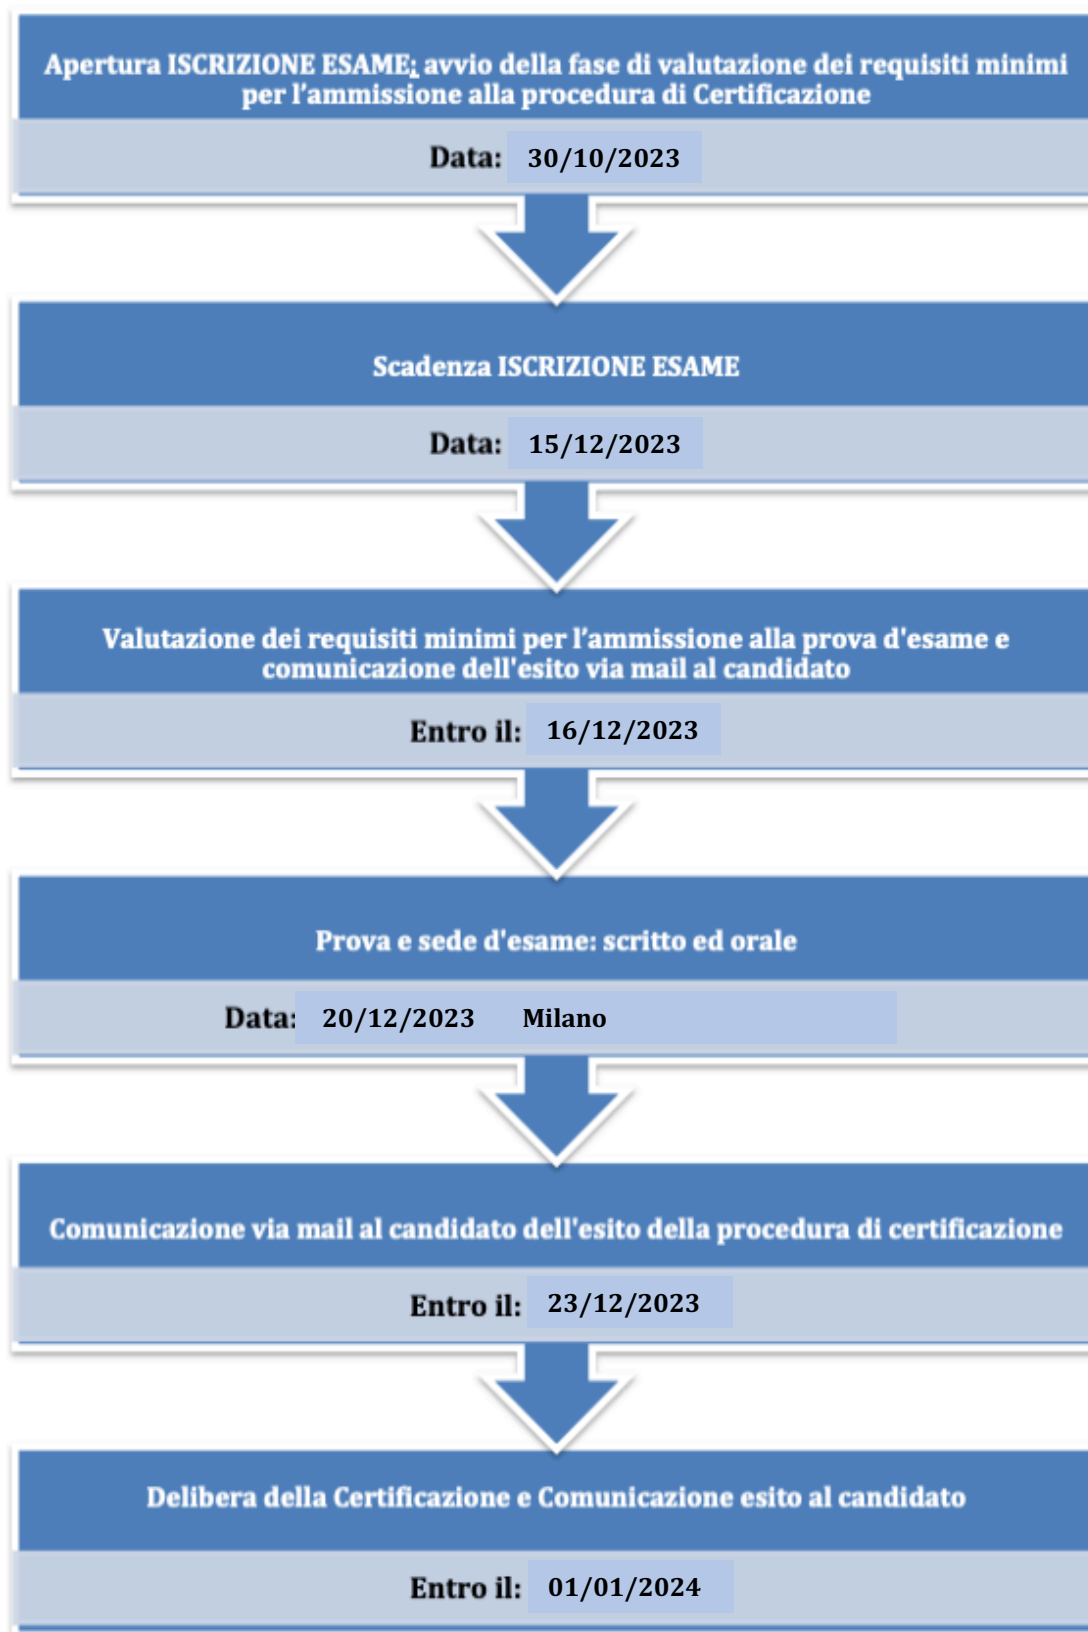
Apertura ISCRIZIONE ESAME; avvio della fase di valutazione dei requisiti minimi per l'ammissione alla procedura di Certificazione

Data: 30/10/2023

Scadenza ISCRIZIONE ESAME

Data: 15/12/2023

Valutazione dei requisiti minimi per l'ammissione alla prova d'esame e comunicazione dell'esito via mail al candidato

Entro il: 16/12/2023

Prova e sede d'esame: scritto ed orale

Data: 20/12/2023 Milano

Comunicazione via mail al candidato dell'esito della procedura di certificazione

Entro il: 23/12/2023

Delibera della Certificazione e Comunicazione esito al candidato

Entro il: 01/01/2024